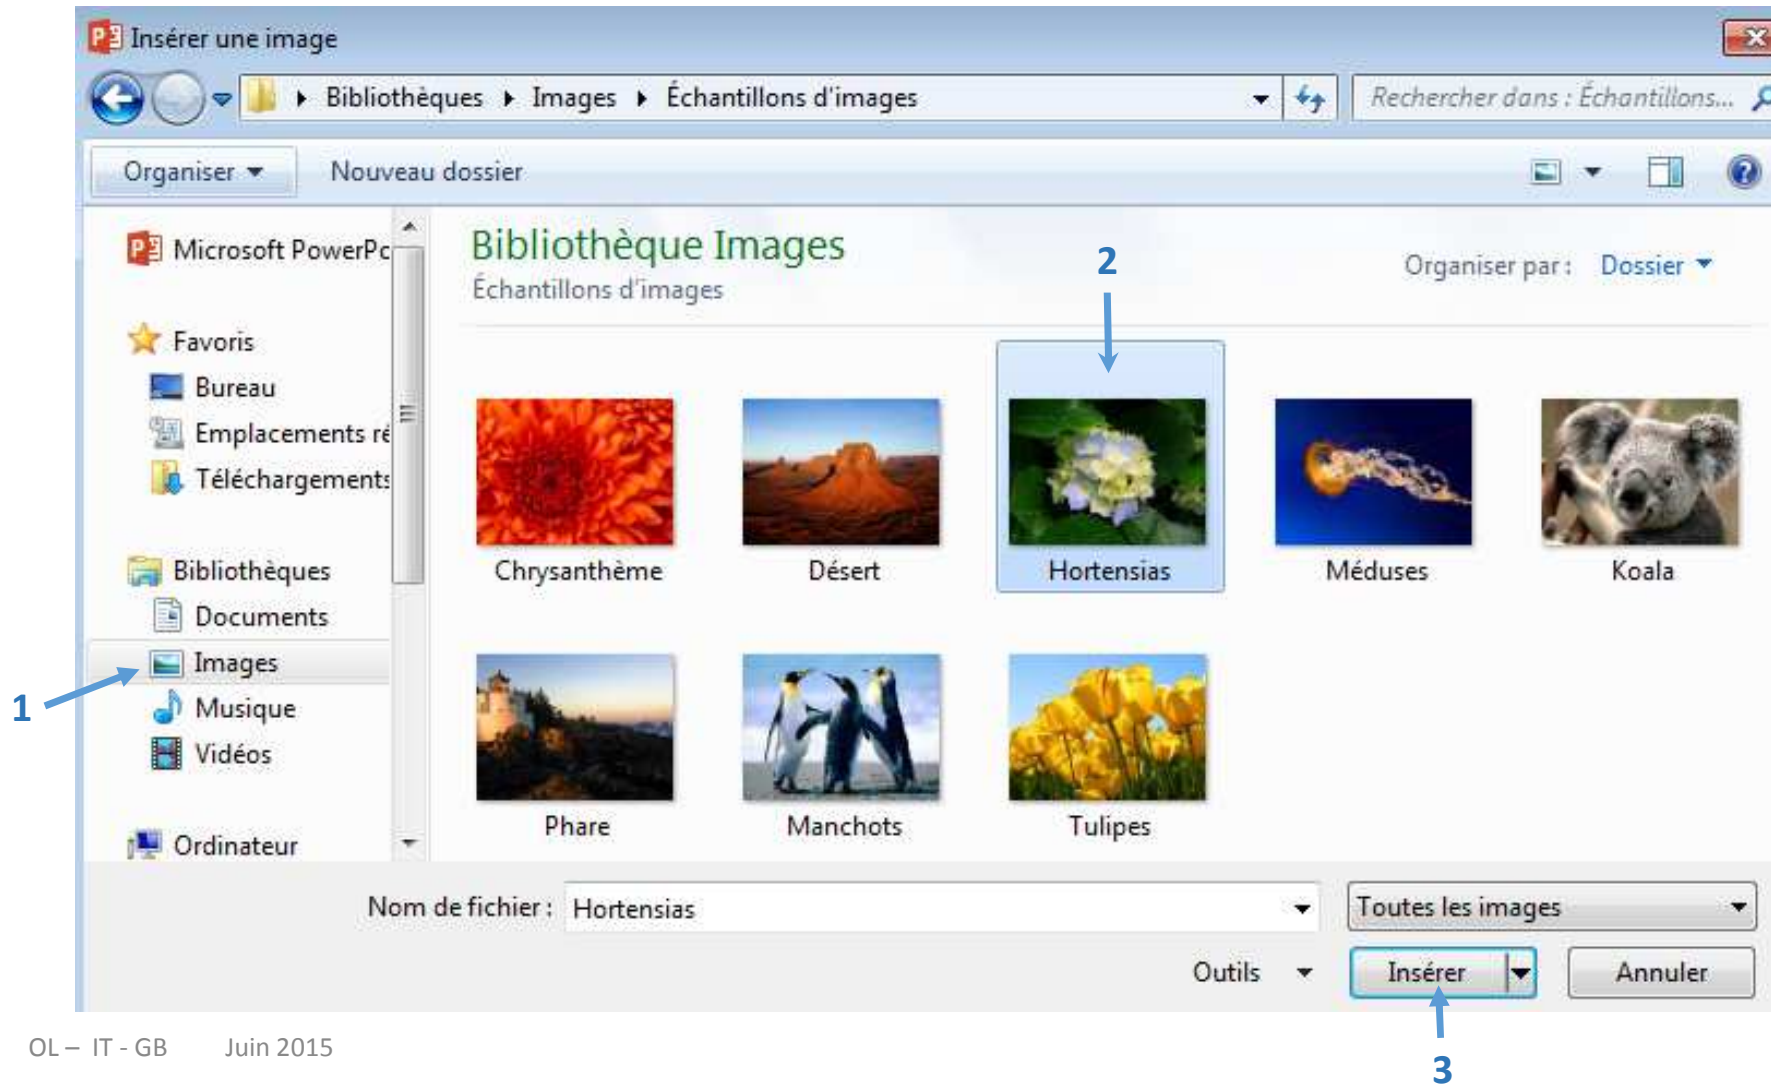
Insérer une image

Bibliothèques ▸ Images ▸ Échantillons d'images

Rechercher dans : Échantillons...

Organiser ▾ Nouveau dossier

Microsoft PowerPc

Favoris
Bureau
Emplacements ré
Téléchargements

Bibliothèques
Documents
Images
Musique
Vidéos

Ordinateur

Bibliothèque Images
Échantillons d'images

Organiser par : Dossier ▾

2

Chrysanthème
Désert
Hortensias
Méduses
Koala
Phare
Manchots
Tulipes

1

Nom de fichier : Hortensias

Toutes les images

Outils ▾

Insérer

Annuler

3

OL – IT - GB Juin 2015